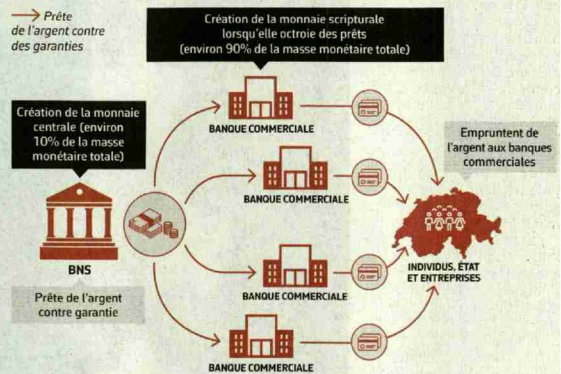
Prête de l'argent contre des garanties

Création de la monnaie scripturale lorsqu'elle octroie des prêts (environ 90% de la masse monétaire totale)

Création de la monnaie centrale (environ 10% de la masse monétaire totale)

BNS

Prête de l'argent contre garantie

BANQUE COMMERCIALE

BANQUE COMMERCIALE

BANQUE COMMERCIALE

BANQUE COMMERCIALE

Empruntent de l'argent aux banques commerciales

INDIVIDUS, ÉTAT ET ENTREPRISES